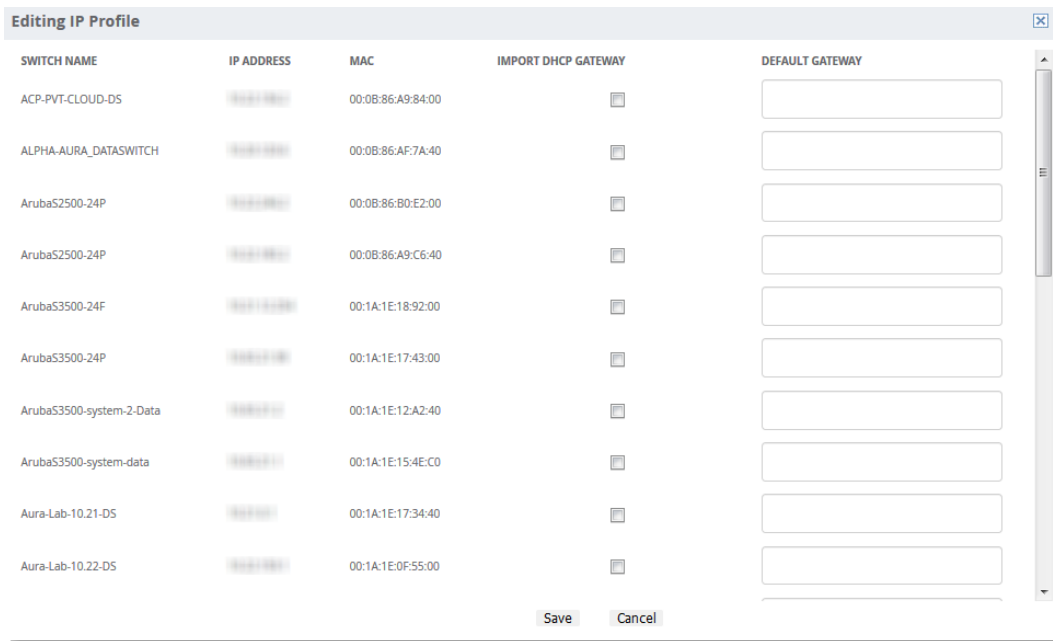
Editing IP Profile

| SWITCH NAME | IP ADDRESS | MAC | IMPORT DHCP GATEWAY | DEFAULT GATEWAY |
|---|---|---|---|---|
| ACP-PVT-CLOUD-DS | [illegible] | 00:0B:86:A9:84:00 | | |
| ALPHA-AURA_DATASWITCH | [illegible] | 00:0B:86:AF:7A:40 | | |
| ArubaS2500-24P | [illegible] | 00:0B:86:B0:E2:00 | | |
| ArubaS2500-24P | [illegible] | 00:0B:86:A9:C6:40 | | |
| ArubaS3500-24F | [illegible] | 00:1A:1E:18:92:00 | | |
| ArubaS3500-24P | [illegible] | 00:1A:1E:17:43:00 | | |
| ArubaS3500-system-2-Data | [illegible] | 00:1A:1E:12:A2:40 | | |
| ArubaS3500-system-data | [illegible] | 00:1A:1E:15:4E:C0 | | |
| Aura-Lab-10.21-DS | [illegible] | 00:1A:1E:17:34:40 | | |
| Aura-Lab-10.22-DS | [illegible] | 00:1A:1E:0F:55:00 | | |

Save Cancel